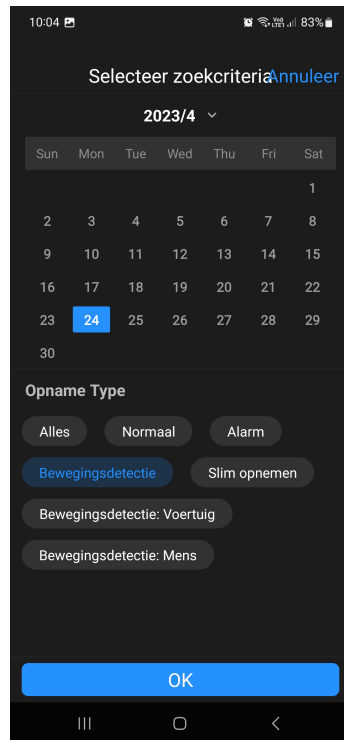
10:04 83%

Selecteer zoekcriteria Annuleer

2023/4

| Sun | Mon | Tue | Wed | Thu | Fri | Sat |
|---|---|---|---|---|---|---|
| | | | | | | 1 |
| 2 | 3 | 4 | 5 | 6 | 7 | 8 |
| 9 | 10 | 11 | 12 | 13 | 14 | 15 |
| 16 | 17 | 18 | 19 | 20 | 21 | 22 |
| 23 | 24 | 25 | 26 | 27 | 28 | 29 |
| 30 | | | | | | |

Opname Type

Alles Normaal Alarm

Bewegingsdetectie Slim opnemen

Bewegingsdetectie: Voertuig

Bewegingsdetectie: Mens

OK